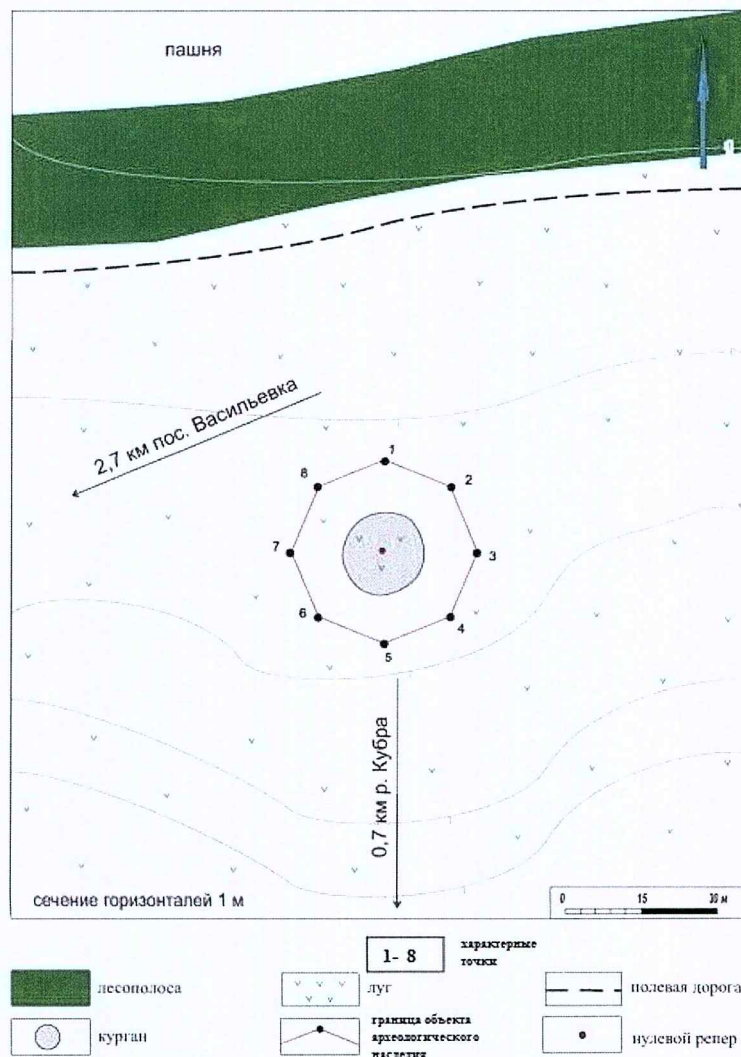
пашня

2,7 км пос. Васильевка

1
2
3
4
5
6
7
8

0,7 км р. Кубра

сечение горизонталей 1 м

0 15 30 м

1- 8 характерные точки

лесополоса

луг

полевая дорога

курган

граница объекта археологического наследия

нулевой репер